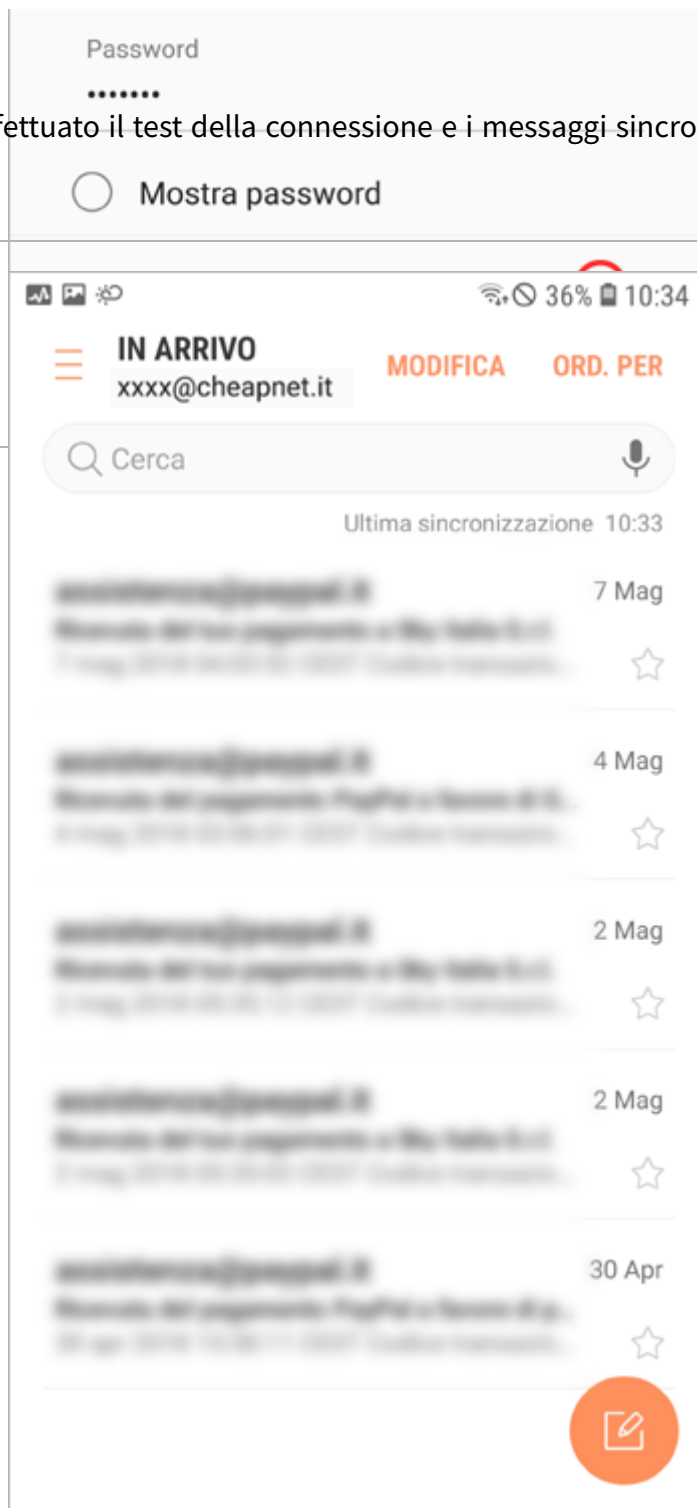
Password
•••••••
fettuato il test della connessione e i messaggi sincro

Mostra password

36% 10:34

IN ARRIVO
xxxx@cheapnet.it
MODIFICA
ORD. PER

Cerca

Ultima sincronizzazione 10:33

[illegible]
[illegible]
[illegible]
7 Mag

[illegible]
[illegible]
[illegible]
4 Mag

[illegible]
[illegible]
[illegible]
2 Mag

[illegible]
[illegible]
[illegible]
2 Mag

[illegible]
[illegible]
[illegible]
30 Apr